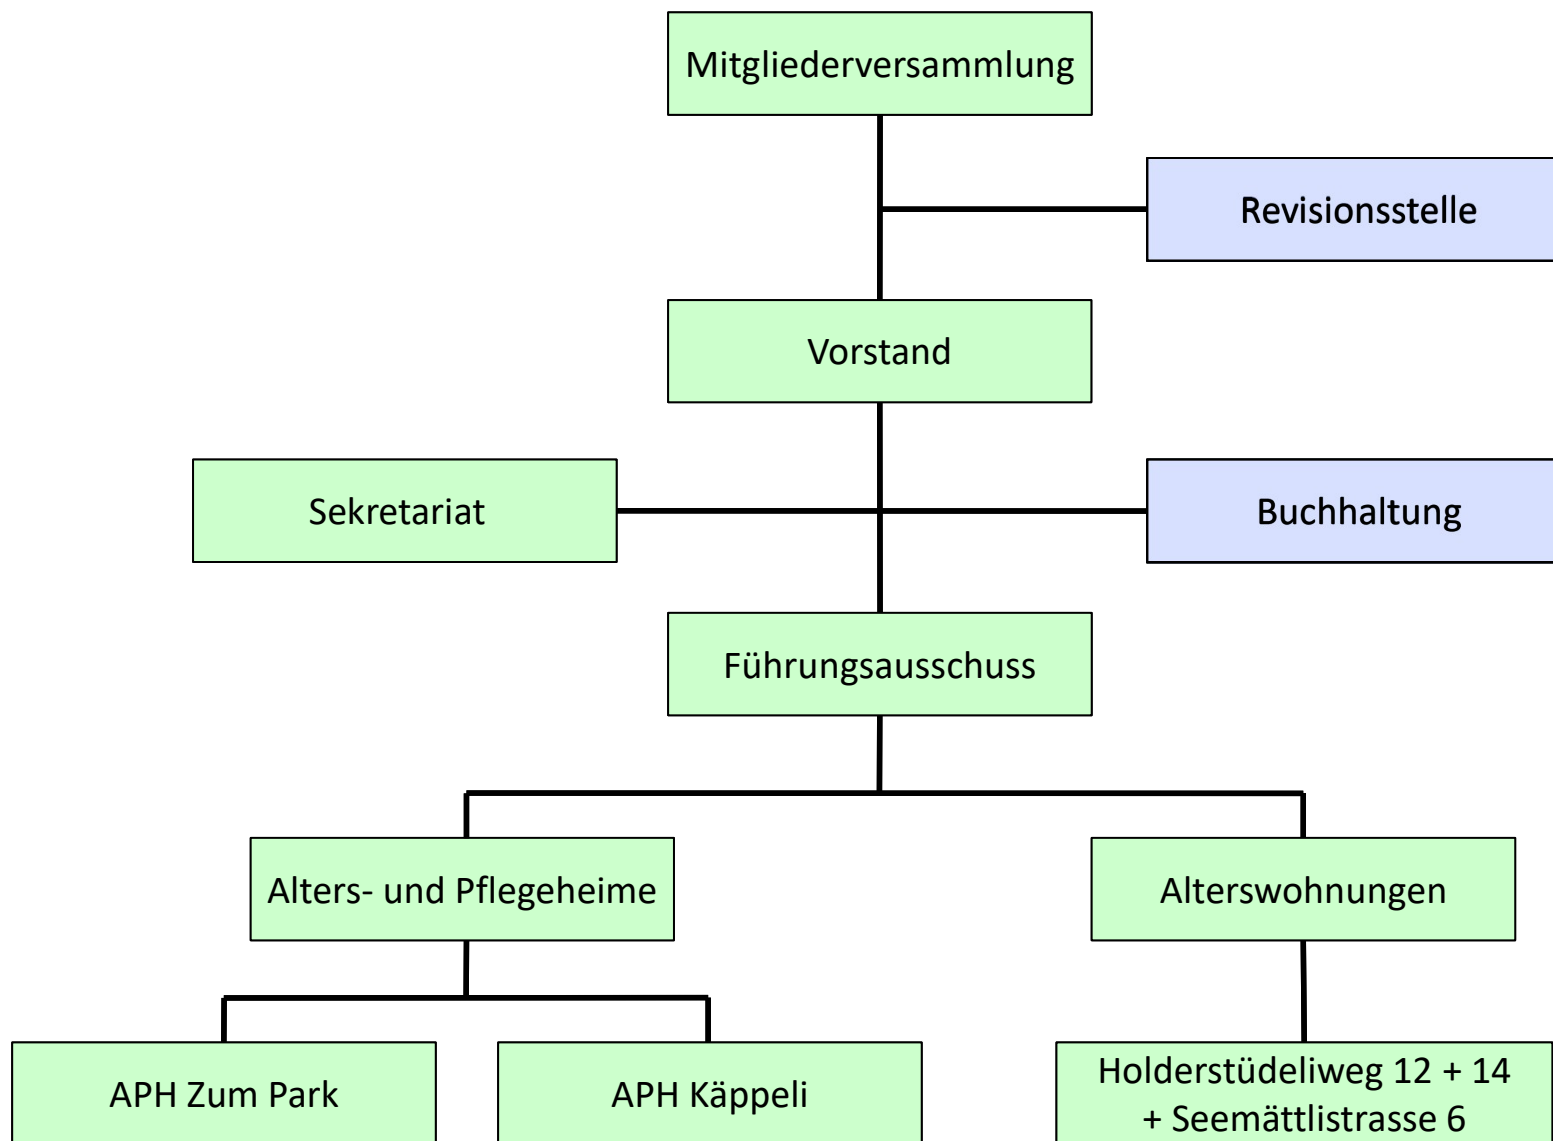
Mitgliederversammlung

Revisionsstelle

Vorstand

Sekretariat

Buchhaltung

Führungsausschuss

Alters- und Pflegeheime

Alterswohnungen

APH Zum Park

APH Käppeli

Holderstüdeliweg 12 + 14
+ Seemättlistrasse 6